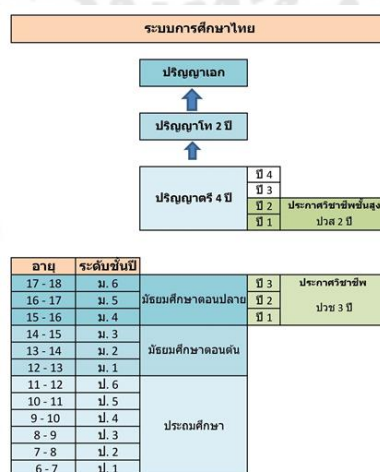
ระบบการศึกษาไทย

ปริญญาเอก

ปริญญาโท 2 ปี

ปริญญาตรี 4 ปี

ปี 4
ปี 3
ปี 2
ปี 1

ประกาศนียบัตรวิชาชีพชั้นสูง
ปวส 2 ปี

| อายุ | ระดับชั้นปี | | | |
|---|---|---|---|---|
| 17 - 18 | ม. 6 | มัธยมศึกษาตอนปลาย | ปี 3 | ประกาศนียบัตรวิชาชีพ |
| 16 - 17 | ม. 5 | | ปี 2 | ปวช 3 ปี |
| 15 - 16 | ม. 4 | | ปี 1 | |
| 14 - 15 | ม. 3 | มัธยมศึกษาตอนต้น | | |
| 13 - 14 | ม. 2 | | | |
| 12 - 13 | ม. 1 | | | |
| 11 - 12 | ป. 6 | ประถมศึกษา | | |
| 10 - 11 | ป. 5 | | | |
| 9 - 10 | ป. 4 | | | |
| 8 - 9 | ป. 3 | | | |
| 7 - 8 | ป. 2 | | | |
| 6 - 7 | ป. 1 | | | |